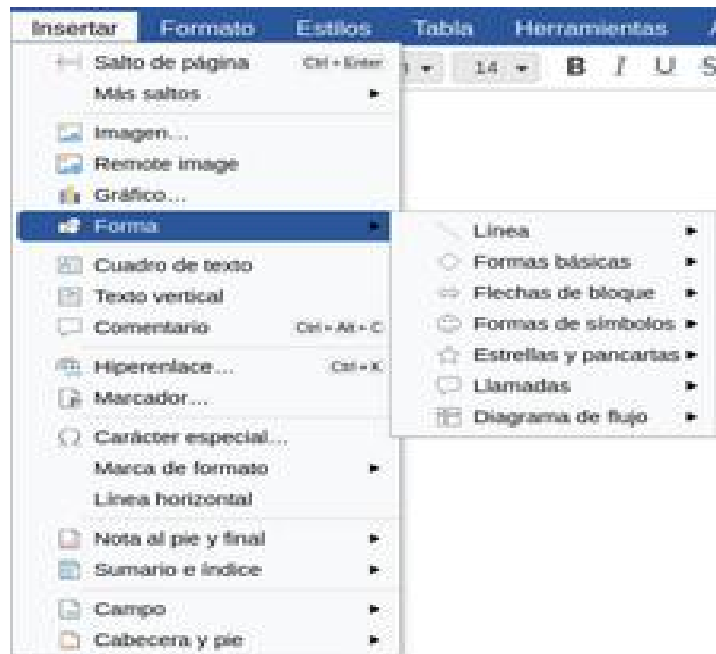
Insertar Formato Estilos Tabla Herramientas

14 B I U S

Salto de página Ctrl+Enter
Más saltos
Imagen...
Remote image
Gráfico...
Forma
Cuadro de texto
Texto vertical
Comentario Ctrl+Alt+C
Hiperenlace... Ctrl+K
Marcador...
Carácter especial...
Marca de formato
Línea horizontal
Nota al pie y final
Sumario e índice
Campo
Cabecera y pie

Línea
Formas básicas
Flechas de bloque
Formas de símbolos
Estrellas y pancartas
Llamadas
Diagrama de flujo